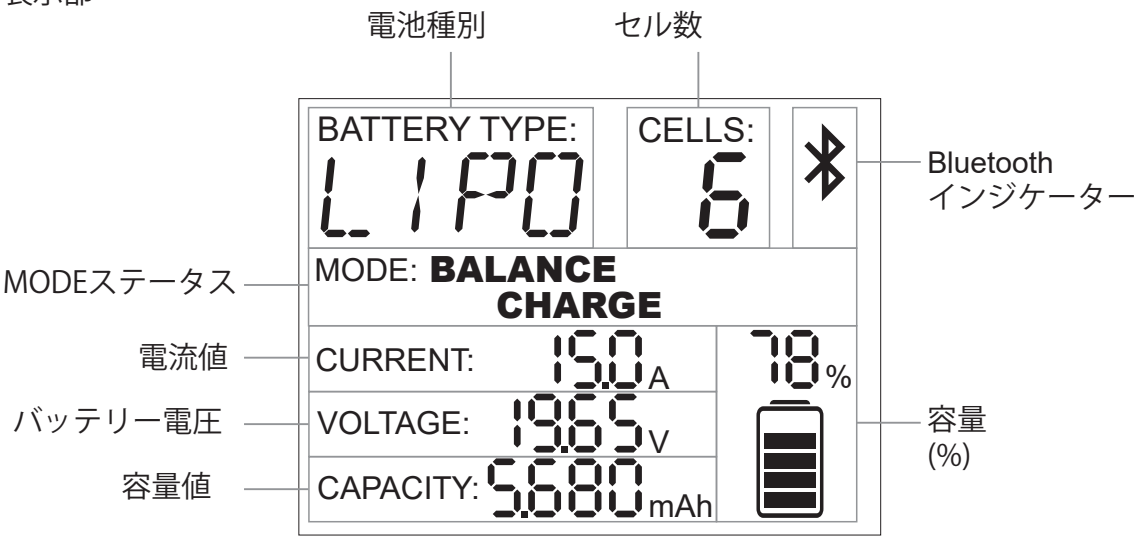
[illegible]

電池種別

セル数

BATTERY TYPE:
LIPO

CELLS:
6

Bluetooth
インジケーター

MODEステータス

MODE: BALANCE CHARGE

電流値

CURRENT: 15.0 A

78 %

バッテリー電圧

VOLTAGE: 19.65 V

容量
(%)

容量値

CAPACITY: 5.680 mAh